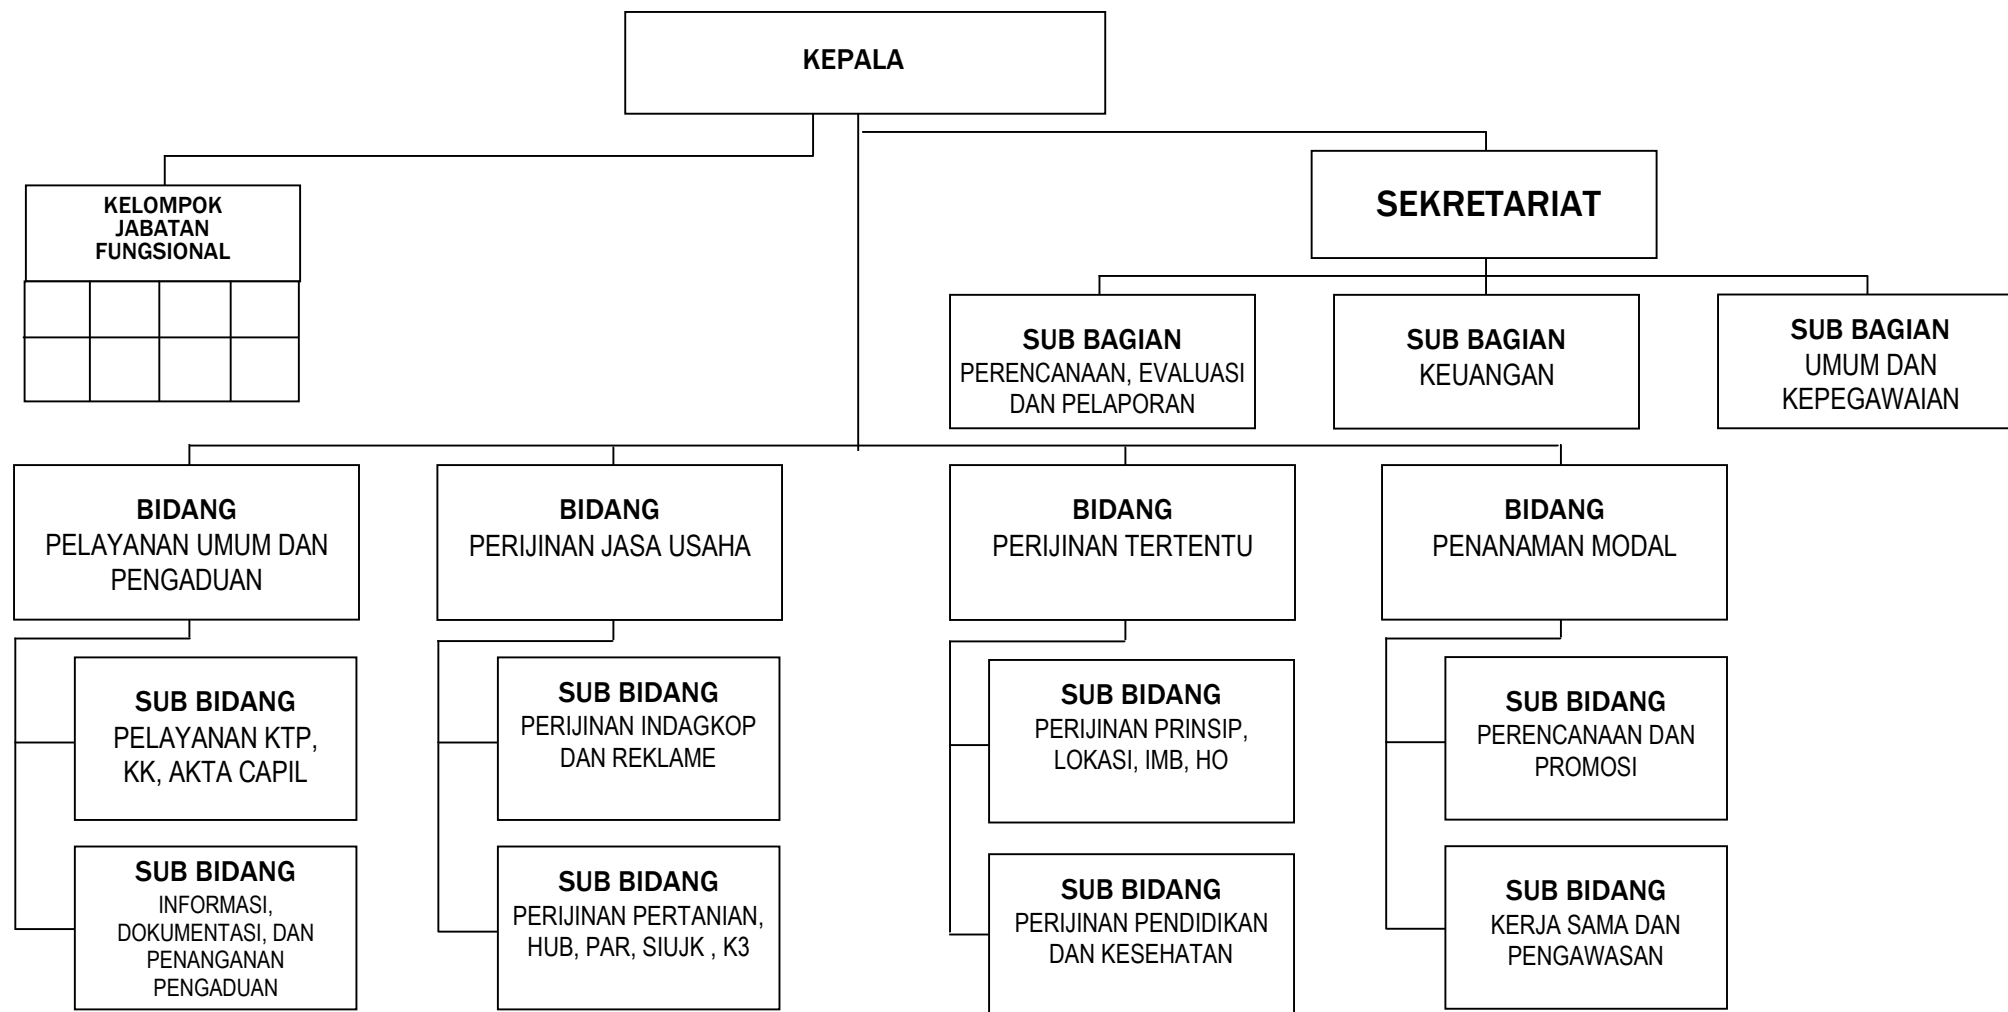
KEPALA

KELOMPOK JABATAN FUNGSIONAL

SEKRETARIAT

SUB BAGIAN
PERENCANAAN, EVALUASI DAN PELAPORAN

SUB BAGIAN
KEUANGAN

SUB BAGIAN
UMUM DAN KEPEGAWAIAN

BIDANG
PELAYANAN UMUM DAN PENGADUAN

SUB BIDANG
PELAYANAN KTP, KK, AKTA CAPIL

SUB BIDANG
INFORMASI, DOKUMENTASI, DAN PENANGANAN PENGADUAN

BIDANG
PERIJINAN JASA USAHA

SUB BIDANG
PERIJINAN INDAGKOP DAN REKLAME

SUB BIDANG
PERIJINAN PERTANIAN, HUB, PAR, SIUJK , K3

BIDANG
PERIJINAN TERTENTU

SUB BIDANG
PERIJINAN PRINSIP, LOKASI, IMB, HO

SUB BIDANG
PERIJINAN PENDIDIKAN DAN KESEHATAN

BIDANG
PENANAMAN MODAL

SUB BIDANG
PERENCANAAN DAN PROMOSI

SUB BIDANG
KERJA SAMA DAN PENGAWASAN